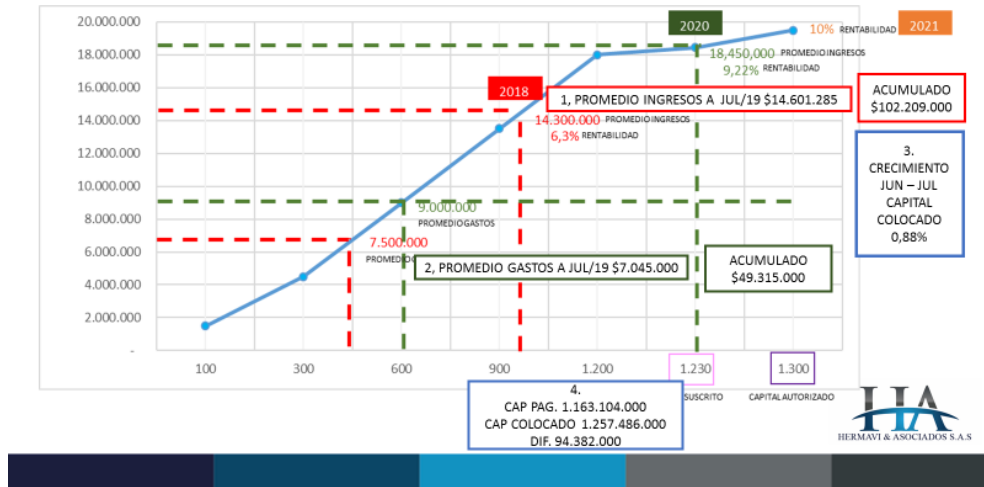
20.000.000
18.000.000
16.000.000
14.000.000
12.000.000
10.000.000
8.000.000
6.000.000
4.000.000
2.000.000
-

100
300
600
900
1.200
1.230
1.300

2020
2021
10% RENTABILIDAD
18.450.000 PROMEDIO INGRESOS
9,22% RENTABILIDAD

2018
1, PROMEDIO INGRESOS A JUL/19 $14.601.285
14.300.000 PROMEDIO INGRESOS
6,3% RENTABILIDAD

ACUMULADO
$102.209.000

3.
CRECIMIENTO
JUN – JUL
CAPITAL
COLOCADO
0,88%

9.000.000
PROMEDIO GASTOS

7.500.000
PROMEDIO

2, PROMEDIO GASTOS A JUL/19 $7.045.000

ACUMULADO
$49.315.000

4.
CAP PAG. 1.163.104.000
CAP COLOCADO 1.257.486.000
DIF. 94.382.000

SUSCRITO
CAPITAL AUTORIZADO

HA
HERMAVI & ASOCIADOS S.A.S